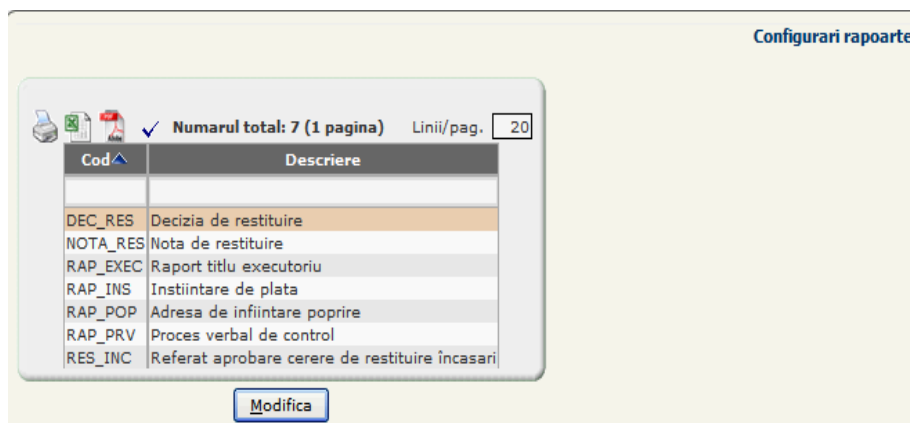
Configurari rapoarte

Numarul total: 7 (1 pagina) Linii/pag. 20

| Cod | Descriere |
|---|---|
| | |
| DEC_RES | Decizia de restituire |
| NOTA_RES | Nota de restituire |
| RAP_EXEC | Raport titlu executoriu |
| RAP_INS | Instiintare de plata |
| RAP_POP | Adresa de infiintare poprire |
| RAP_PRV | Proces verbal de control |
| RES_INC | Referat aprobare cerere de restituire încasari |

Modifica